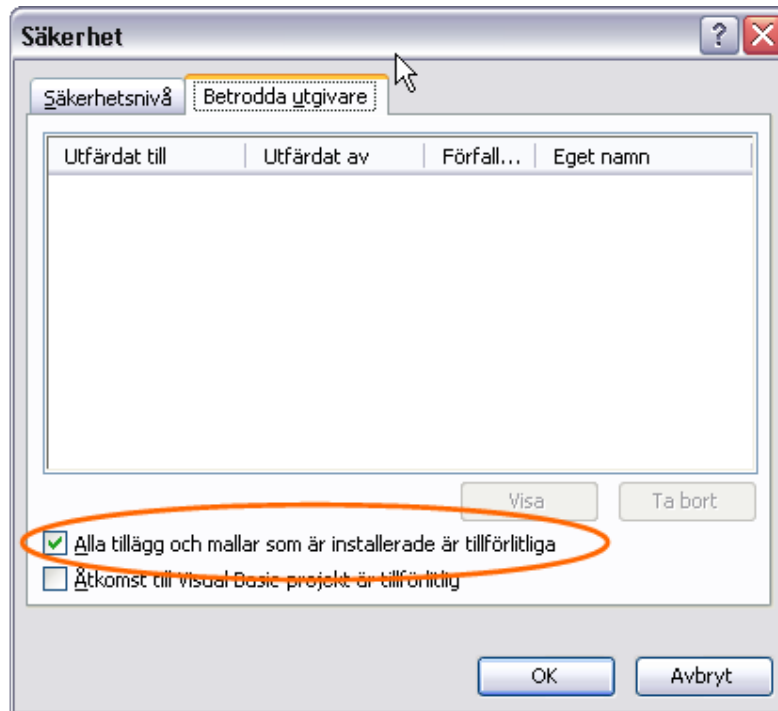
Säkerhet

?

Säkerhetsnivå

Betrodda utgivare

| Utfärdat till | Utfärdat av | Förfall... | Eget namn |
|---|---|---|---|

Visa

Ta bort

Alla tillägg och mallar som är installerade är tillförlitliga

Åtkomst till Visual Basic-projekt är tillförlitlig

OK

Avbryt